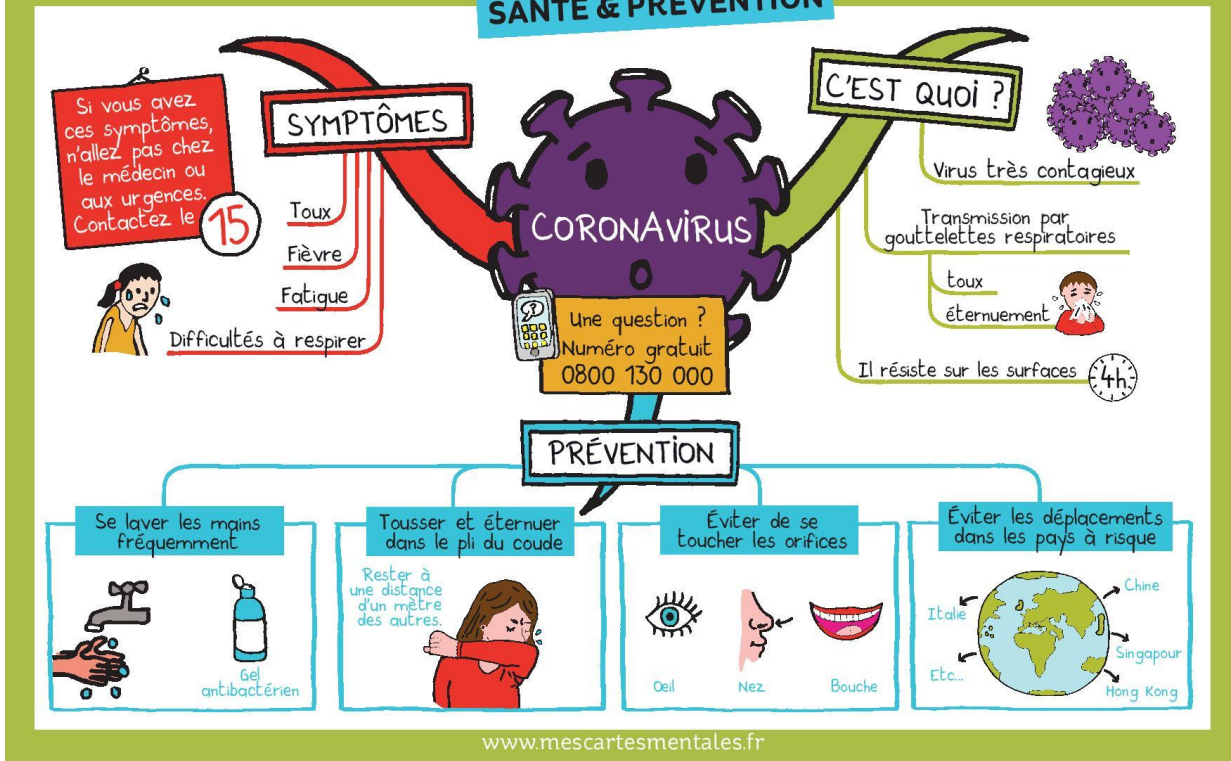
SANTE & PREVENTION

CORONAVIRUS

SYMPTÔMES

Si vous avez ces symptômes, n'allez pas chez le médecin ou aux urgences. Contactez le 15

Toux

Fièvre

Fatigue

Difficultés à respirer

C'EST QUOI ?

Virus très contagieux

Transmission par gouttelettes respiratoires

toux

éternuement

Il résiste sur les surfaces 4h.

Une question ? Numéro gratuit 0800 130 000

PRÉVENTION

Se laver les mains fréquemment

Gel antibactérien

Tousser et éternuer dans le pli du coude

Rester à une distance d'un mètre des autres.

Éviter de se toucher les orifices

Oeil

Nez

Bouche

Éviter les déplacements dans les pays à risque

Chine

Italie

Singapour

Etc...

Hong Kong

www.mescartesmentales.fr